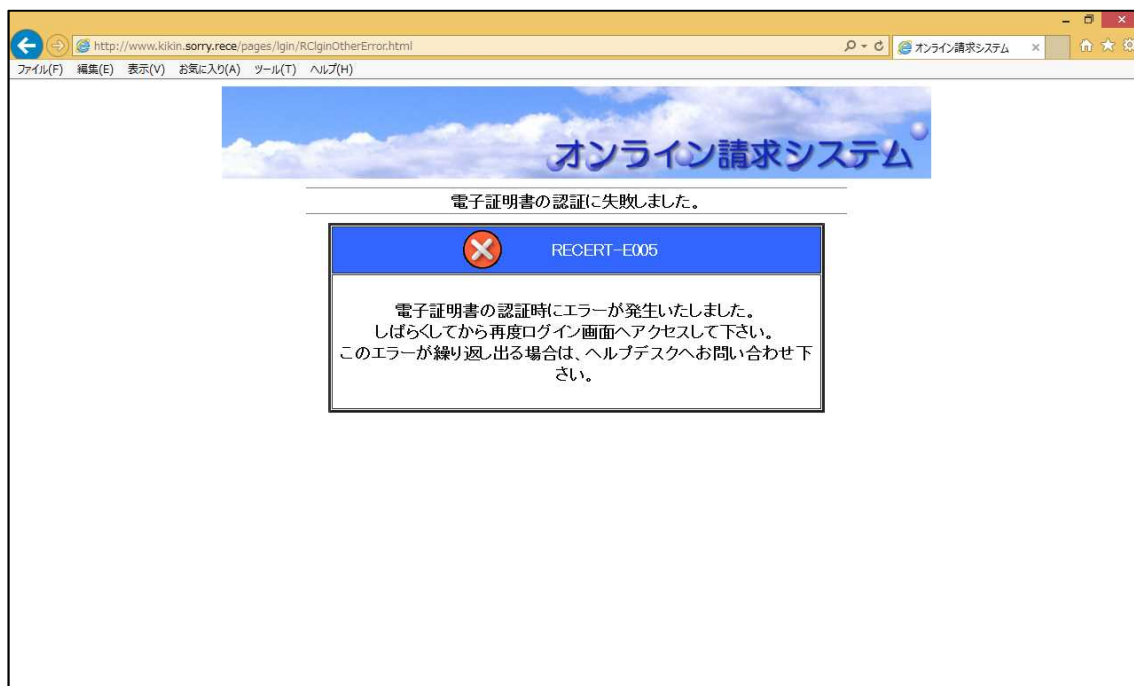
http://www.kikin.sorry.rece/pages/lgin/RClginOtherError.html

オンライン請求システム

ファイル(F) 編集(E) 表示(V) お気に入り(A) ツール(T) ヘルプ(H)

オンライン請求システム

電子証明書の認証に失敗しました。

RECERT-E005

電子証明書の認証時にエラーが発生いたしました。
しばらくしてから再度ログイン画面へアクセスして下さい。
このエラーが繰り返し出る場合は、ヘルプデスクへお問い合わせ下さい。